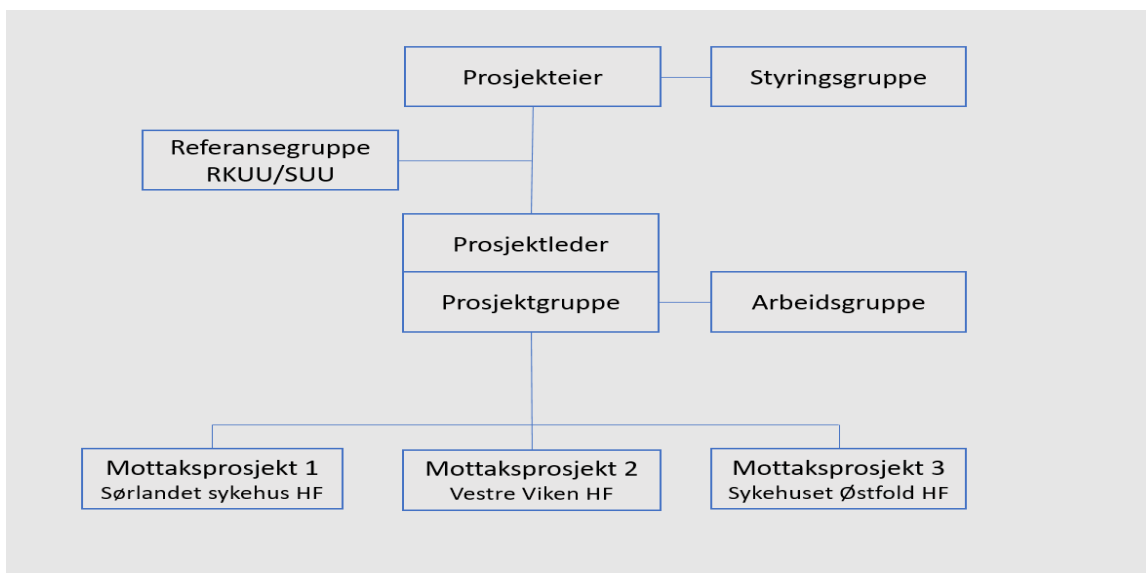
Prosjekteier

Styringsgruppe

Referansegruppe
RKUU/SUU

Prosjektleder

Prosjektgruppe

Arbeidsgruppe

Mottaksprosjekt 1
Sørlandet sykehus HF

Mottaksprosjekt 2
Vestre Viken HF

Mottaksprosjekt 3
Sykehuset Østfold HF